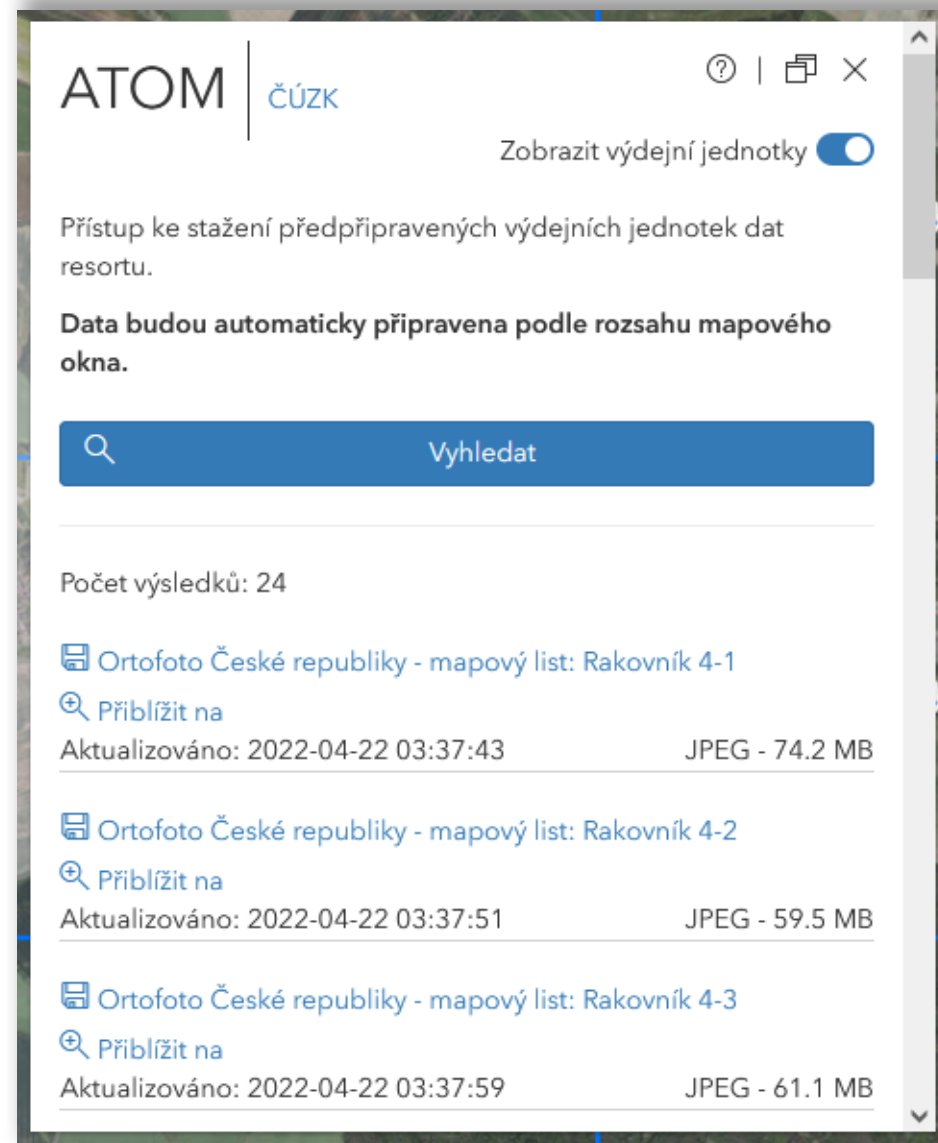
ATOM ČÚZK

Zobrazit výdejní jednotky

Přístup ke stažení předpřipravených výdejních jednotek dat resortu.

**Data budou automaticky připravena podle rozsahu mapového okna.**

Vyhledat

Počet výsledků: 24

Ortofoto České republiky - mapový list: Rakovník 4-1
Přiblížit na
Aktualizováno: 2022-04-22 03:37:43 JPEG - 74.2 MB

Ortofoto České republiky - mapový list: Rakovník 4-2
Přiblížit na
Aktualizováno: 2022-04-22 03:37:51 JPEG - 59.5 MB

Ortofoto České republiky - mapový list: Rakovník 4-3
Přiblížit na
Aktualizováno: 2022-04-22 03:37:59 JPEG - 61.1 MB